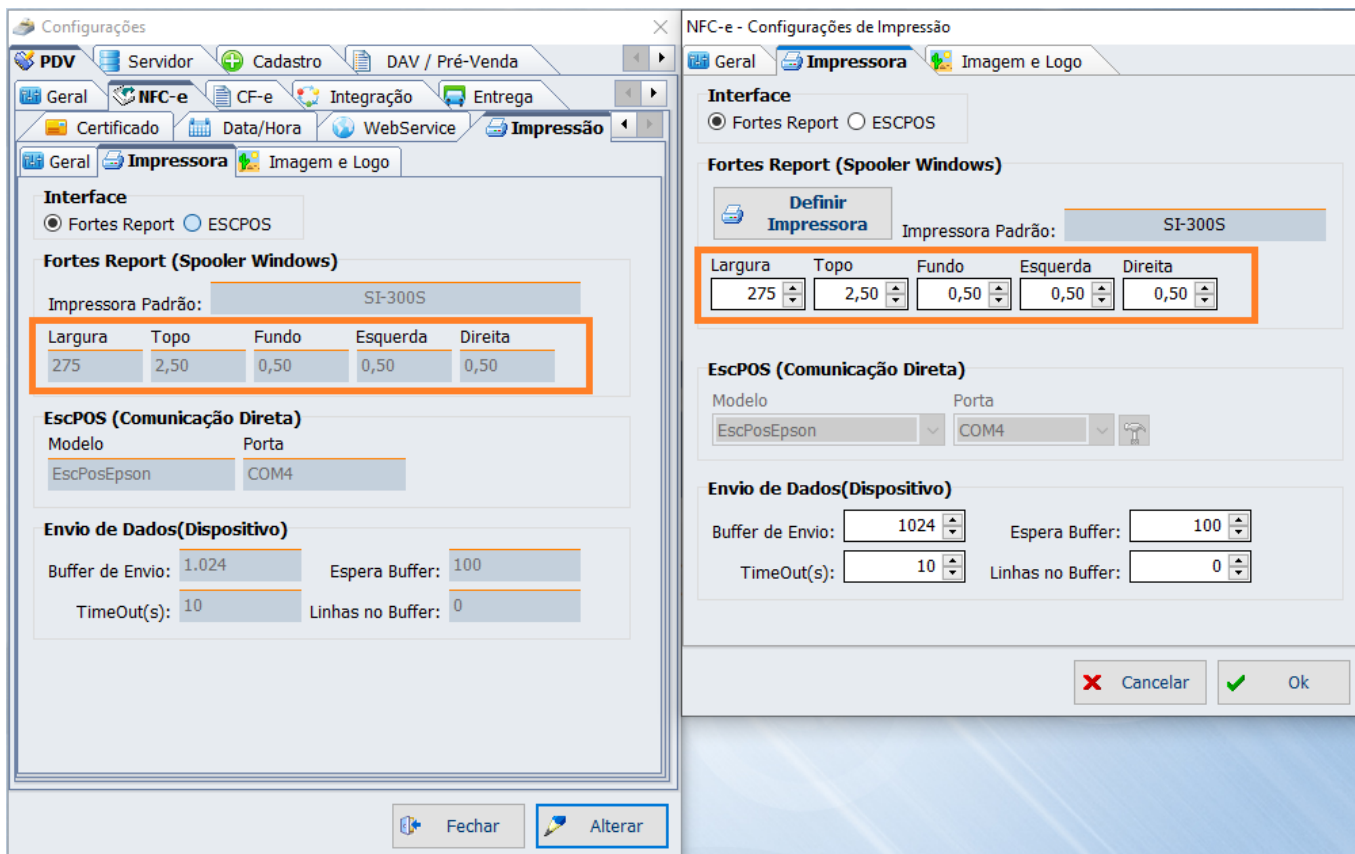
Configurações

PDV | Servidor | Cadastro | DAV / Pré-Venda

Geral | NFC-e | CF-e | Integração | Entrega

Certificado | Data/Hora | WebService | Impressão

Geral | Impressora | Imagem e Logo

Interface
Fortes Report ESCPOS

Fortes Report (Spooler Windows)
Impressora Padrão: SI-300S

| Largura | Topo | Fundo | Esquerda | Direita |
|---|---|---|---|---|
| 275 | 2,50 | 0,50 | 0,50 | 0,50 |

EscPOS (Comunicação Direta)
Modelo EscPosEpson
Porta COM4

Envio de Dados(Dispositivo)
Buffer de Envio: 1.024 Espera Buffer: 100
TimeOut(s): 10 Linhas no Buffer: 0

Fechar Alterar

NFC-e - Configurações de Impressão

Geral | Impressora | Imagem e Logo

Interface
Fortes Report ESCPOS

Fortes Report (Spooler Windows)
Definir Impressora
Impressora Padrão: SI-300S

| Largura | Topo | Fundo | Esquerda | Direita |
|---|---|---|---|---|
| 275 | 2,50 | 0,50 | 0,50 | 0,50 |

EscPOS (Comunicação Direta)
Modelo EscPosEpson
Porta COM4

Envio de Dados(Dispositivo)
Buffer de Envio: 1024 Espera Buffer: 100
TimeOut(s): 10 Linhas no Buffer: 0

Cancelar Ok